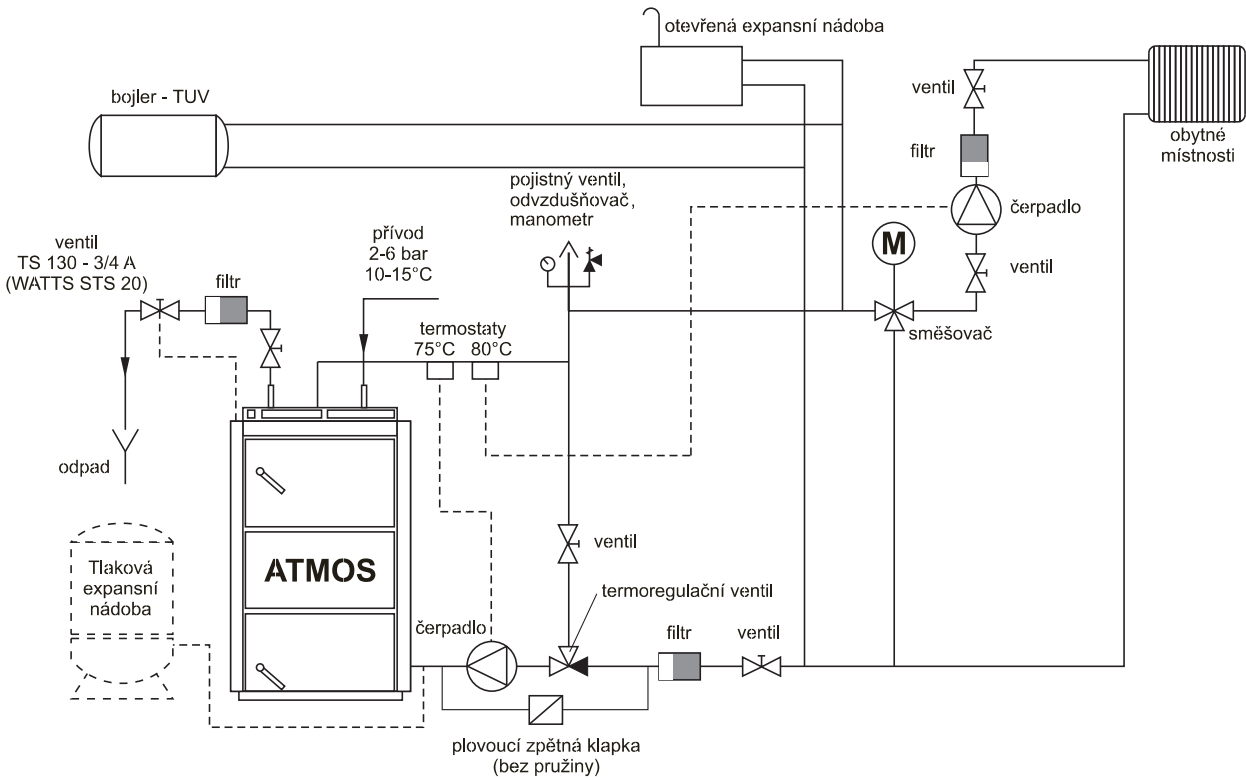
otevřená expansní nádoba

bojler - TUV

ventil

filtr

obytné místnosti

pojistný ventil, odvzdušňovač, manometr

čerpadlo

M

ventil

přívod 2-6 bar 10-15°C

ventil TS 130 - 3/4 A (WATTS STS 20)

filtr

termostaty 75°C 80°C

směšovač

odpad

ATMOS

ventil

Tlaková expansní nádoba

termoregulační ventil

čerpadlo

filtr

ventil

plovoucí zpětná klapka (bez pružiny)